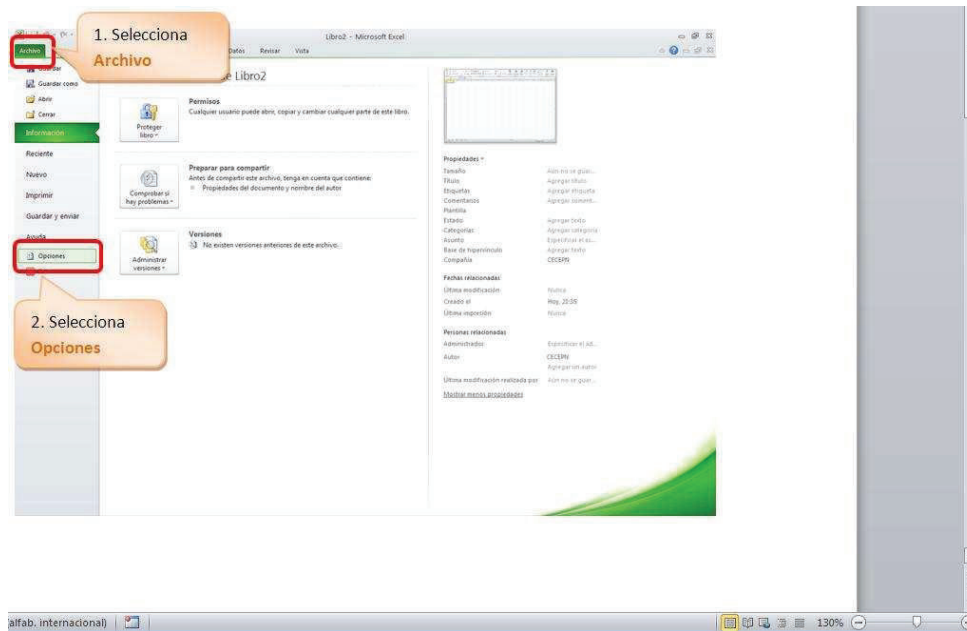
1. Selecciona Archivo

Archivo

Datos Revisar Vista

Libro2 - Microsoft Excel

Guardar como

Abrir

Cerrar

Información

Reciente

Nuevo

Imprimir

Guardar y enviar

Ayuda

Opciones

e Libro2

Permisos

Cualquier usuario puede abrir, copiar y cambiar cualquier parte de este libro.

Proteger libro

Preparar para compartir

Antes de compartir este archivo, tenga en cuenta que contiene:

Propiedades del documento y nombre del autor

Comprobar si hay problemas

Versiones

No existen versiones anteriores de este archivo.

Administrar versiones

Propiedades

Tamaño | Aún no se guar...
Título | Agregar título
Etiquetas | Agregar etiqueta
Comentarios | Agregar coment...
Plantilla
Estado | Agregar texto
Categorías | Agregar categoría
Asunto | Especificar el as...
Base de hipervínculo | Agregar texto
Compañía | CECEPN

Fechas relacionadas

Última modificación | Nunca
Creado el | Hoy, 20:38
Última impresión | Nunca

Personas relacionadas

Administrador | Especificar el ad...
Autor | CECEPN
Agregar un autor
Última modificación realizada por | Aún no se guar...

Mostrar menos propiedades

2. Selecciona Opciones

(alfab. internacional)

130%